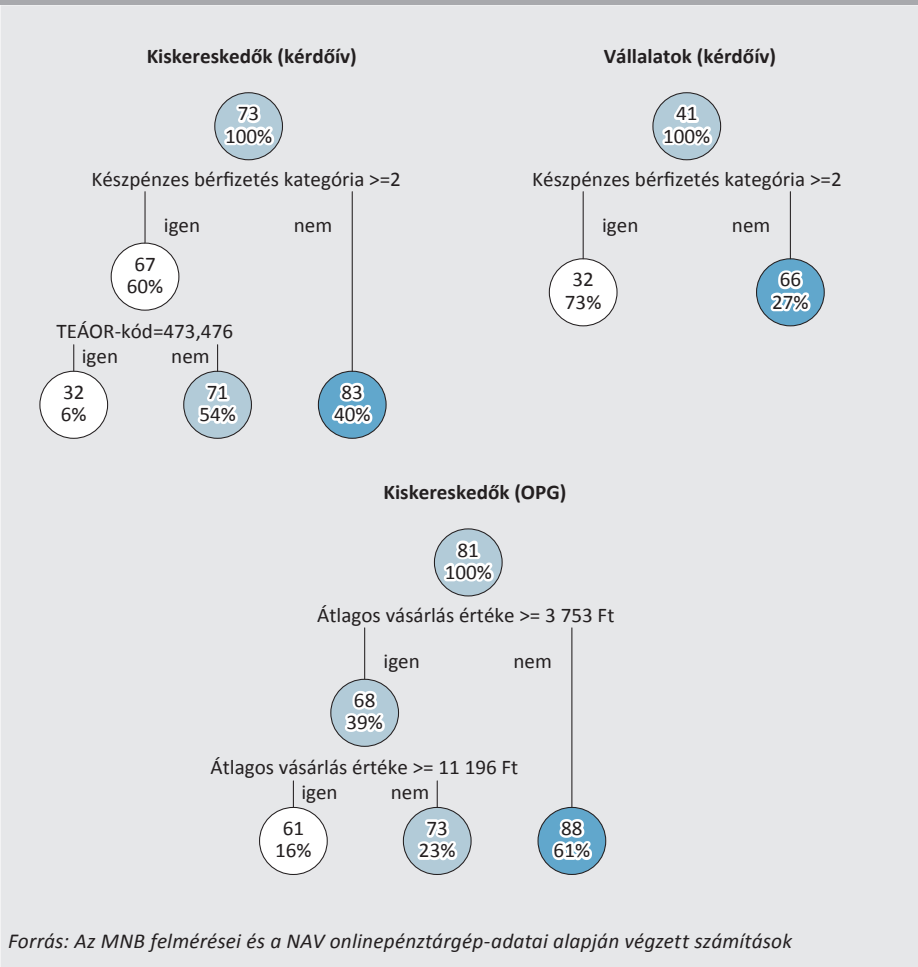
Kiskereskedők (kérdőív)

73
100%

Készpénzes bérfizetés kategória >=2

igen

nem

67
60%

TEÁOR-kód=473,476

igen

nem

32
6%

71
54%

83
40%

Vállalatok (kérdőív)

41
100%

Készpénzes bérfizetés kategória >=2

igen

nem

32
73%

66
27%

Kiskereskedők (OPG)

81
100%

Átlagos vásárlás értéke >= 3 753 Ft

igen

nem

68
39%

Átlagos vásárlás értéke >= 11 196 Ft

igen

nem

61
16%

73
23%

88
61%

Forrás: Az MNB felmérései és a NAV onlinepénztárgép-adatai alapján végzett számítások